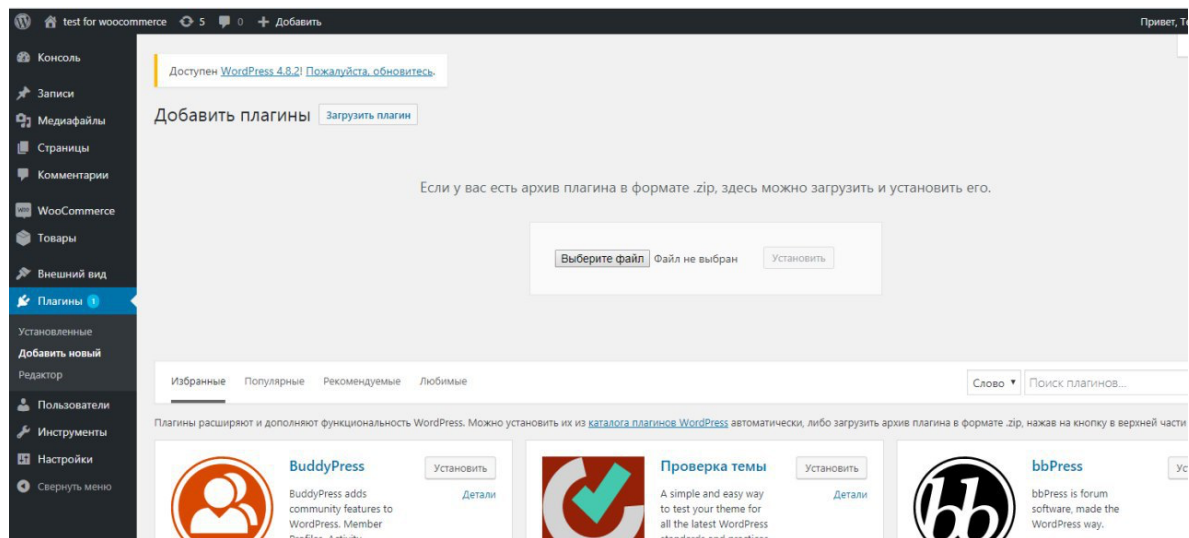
test for woocommerce 5 0 + Добавить

Привет, Te

Консоль
Записи
Медиафайлы
Страницы
Комментарии
WooCommerce
Товары
Внешний вид
Плагины 1
Установленные
Добавить новый
Редактор
Пользователи
Инструменты
Настройки
Свернуть меню

Доступен WordPress 4.8.2! Пожалуйста, обновитесь.

Добавить плагины Загрузить плагин

Если у вас есть архив плагина в формате .zip, здесь можно загрузить и установить его.

Выберите файл Файл не выбран Установить

Избранные Популярные Рекомендуемые Любимые

Слово ▾ Поиск плагинов...

Плагины расширяют и дополняют функциональность WordPress. Можно установить их из каталога плагинов WordPress автоматически, либо загрузить архив плагина в формате .zip, нажав на кнопку в верхней части

BuddyPress
Установить
Детали
BuddyPress adds community features to WordPress. Member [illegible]

Проверка темы
Установить
Детали
A simple and easy way to test your theme for all the latest WordPress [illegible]

bbPress
Ус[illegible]
bbPress is forum software, made the WordPress way.